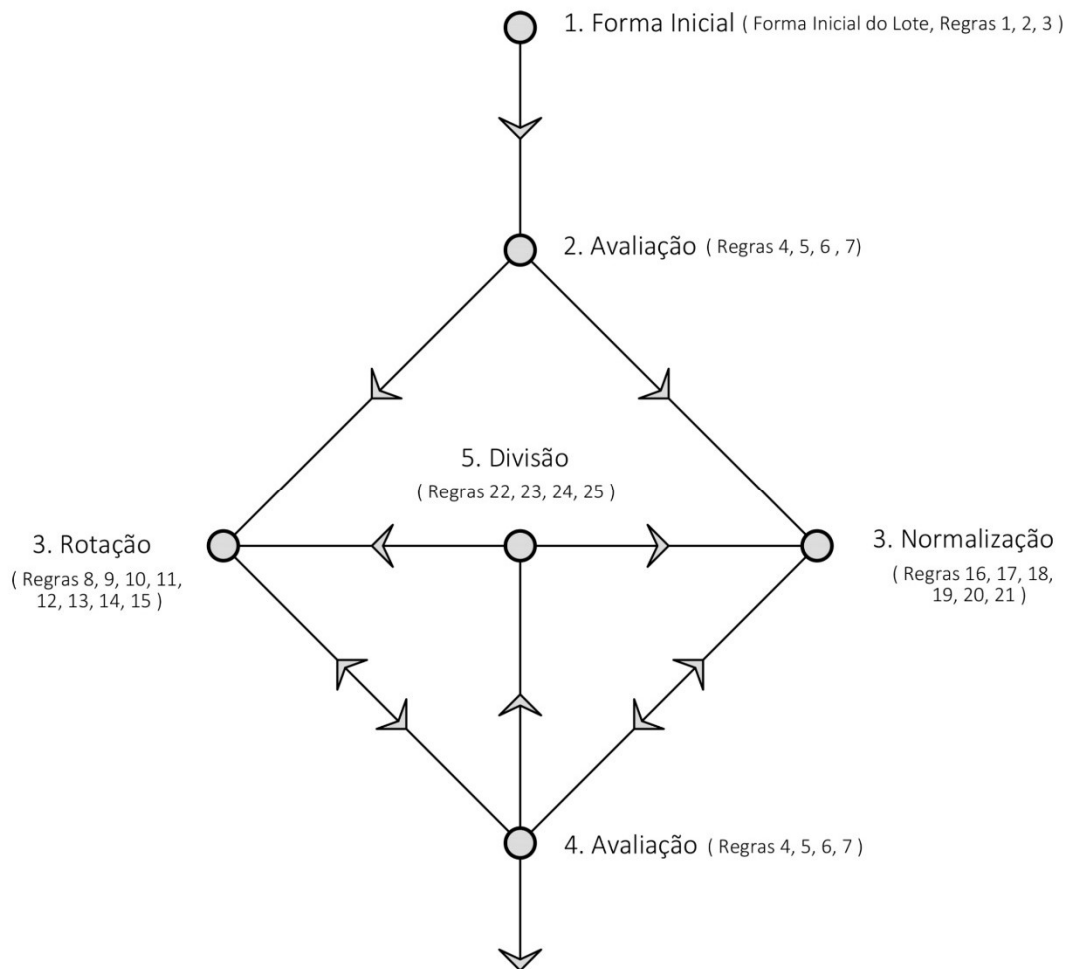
1. Forma Inicial ( Forma Inicial do Lote, Regras 1, 2, 3 )

2. Avaliação ( Regras 4, 5, 6 , 7)

5. Divisão
( Regras 22, 23, 24, 25 )

3. Rotação
( Regras 8, 9, 10, 11, 12, 13, 14, 15 )

3. Normalização
( Regras 16, 17, 18, 19, 20, 21 )

4. Avaliação ( Regras 4, 5, 6, 7 )